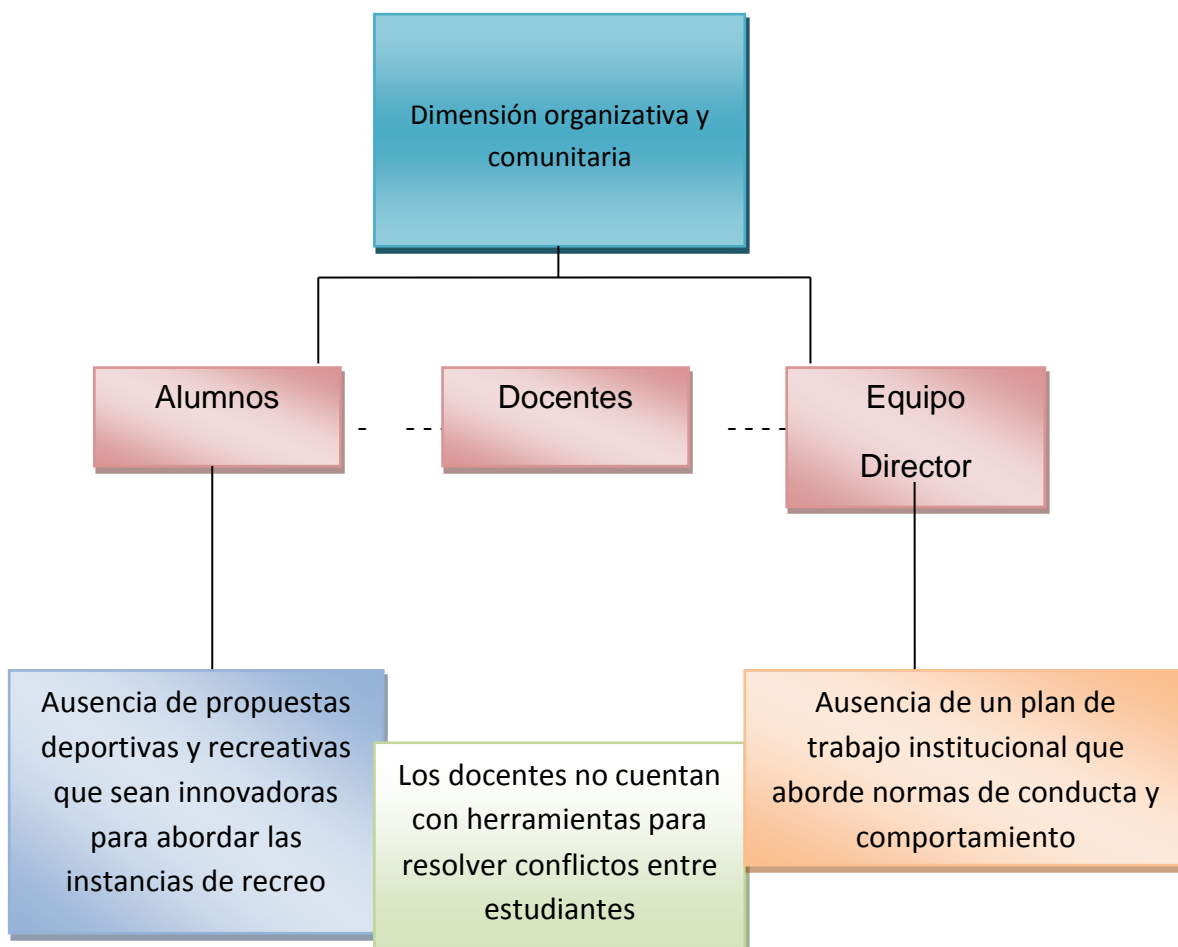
Dimensión organizativa y comunitaria

Alumnos

Docentes

Equipo Director

Ausencia de propuestas deportivas y recreativas que sean innovadoras para abordar las instancias de recreo

Los docentes no cuentan con herramientas para resolver conflictos entre estudiantes

Ausencia de un plan de trabajo institucional que aborde normas de conducta y comportamiento